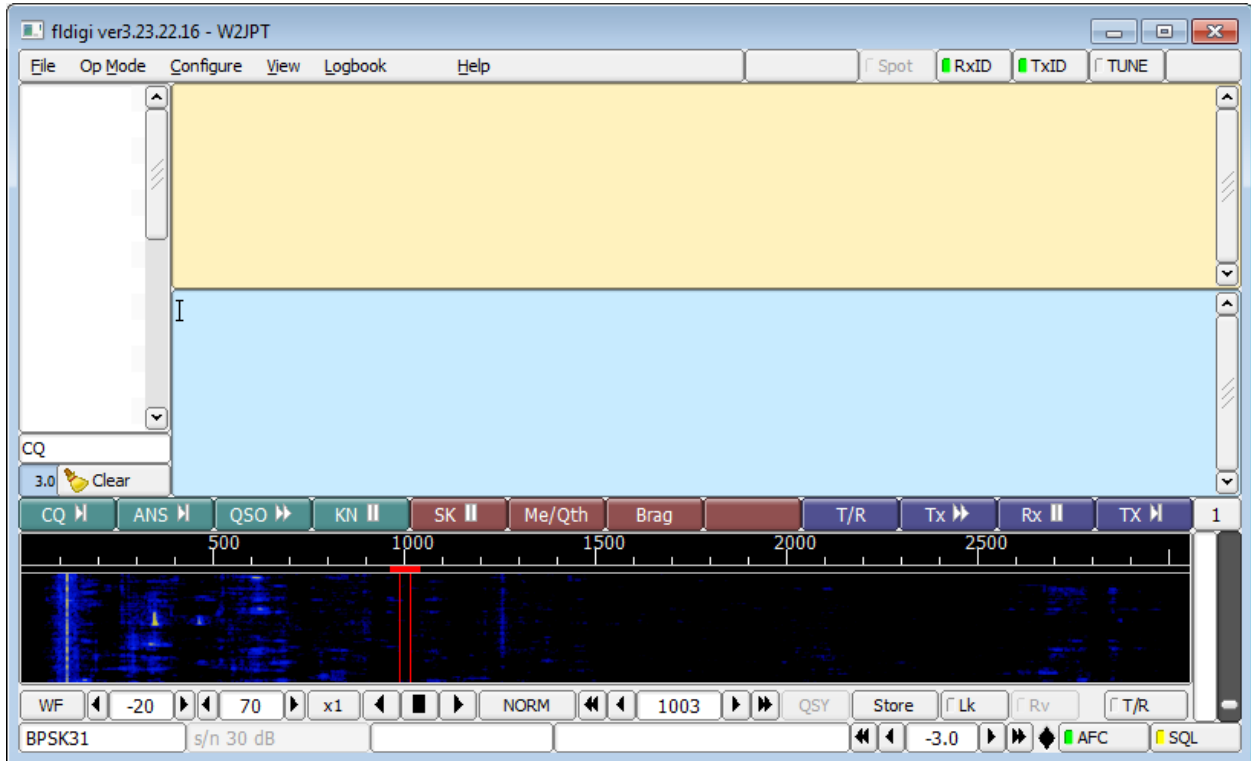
fldigi ver3.23.22.16 - W2JPT

File Op Mode Configure View Logbook Help Spot RxID TxID TUNE

CQ
3.0 Clear

CQ ANS QSO KN SK Me/Qth Brag T/R Tx Rx TX 1

500 1000 1500 2000 2500

WF -20 70 x1 NORM 1003 QSY Store Lk Rv T/R

BPSK31 s/n 30 dB -3.0 AFC SQL